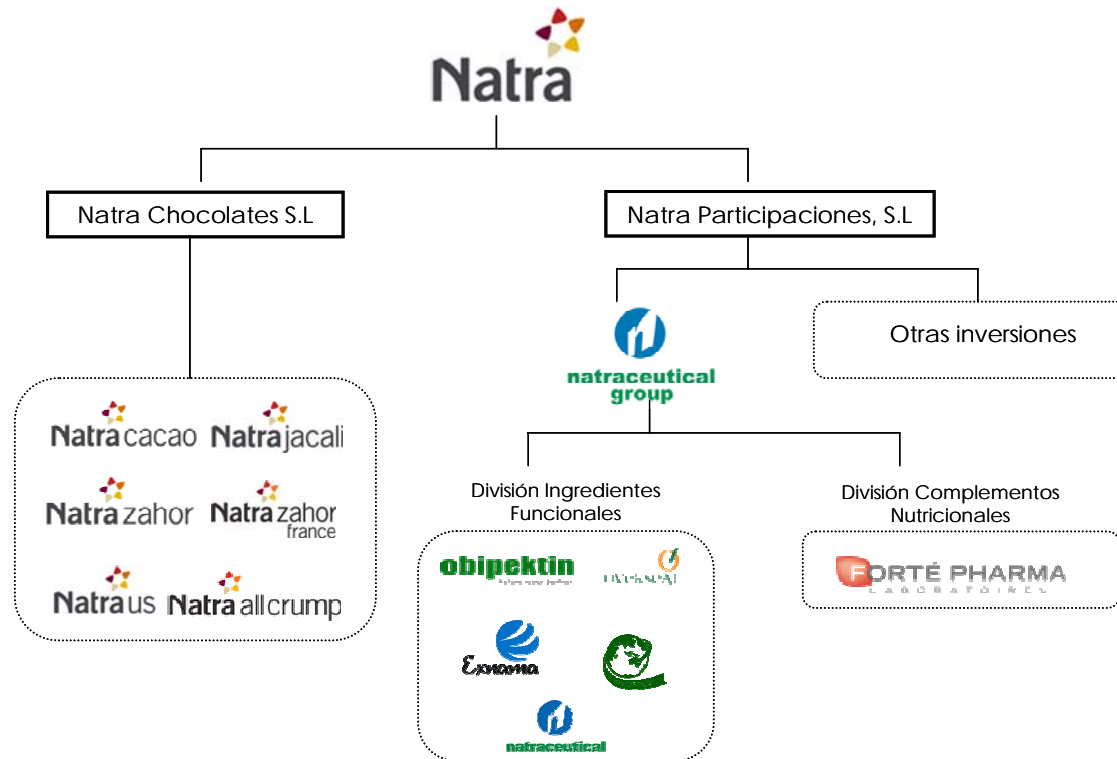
Natra

Natra Chocolates S.L

Natra Participaciones, S.L

Natra cacao
Natra jacali
Natra zahor
Natra zahor france
Natra us
Natra allcrump

natraceutical group

Otras inversiones

División Ingredientes Funcionales

División Complementos Nutricionales

obipektin
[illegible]
Exxentia
natraceutical

FORTÉ PHARMA
LABORATOIRES